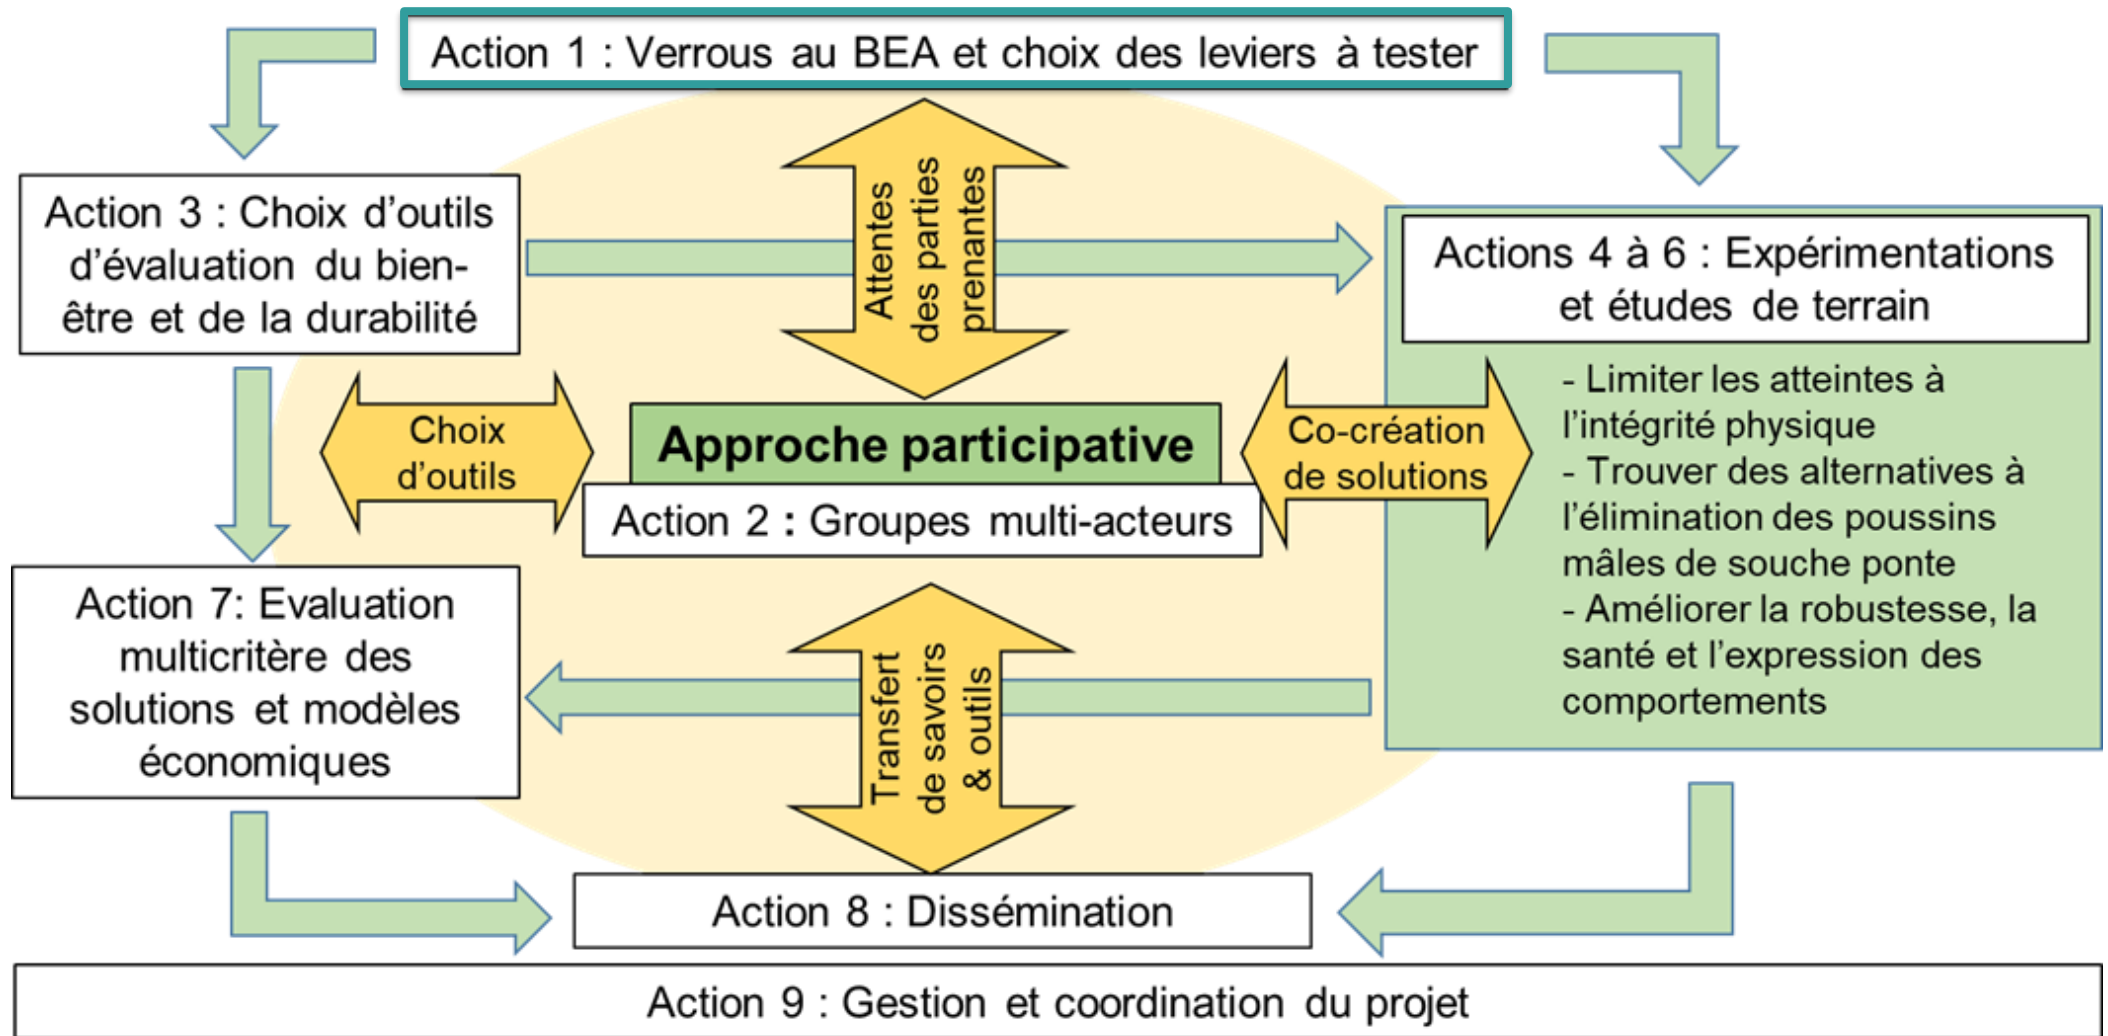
Action 1 : Verrous au BEA et choix des leviers à tester

Action 3 : Choix d'outils d'évaluation du bien-être et de la durabilité

Attentes des parties prenantes

Actions 4 à 6 : Expérimentations et études de terrain

Choix d'outils

Approche participative

Action 2 : Groupes multi-acteurs

Co-création de solutions

- Limiter les atteintes à l'intégrité physique
- Trouver des alternatives à l'élimination des poussins mâles de souche ponte
- Améliorer la robustesse, la santé et l'expression des comportements

Action 7: Evaluation multicritère des solutions et modèles économiques

Transfert de savoirs & outils

Action 8 : Dissémination

Action 9 : Gestion et coordination du projet